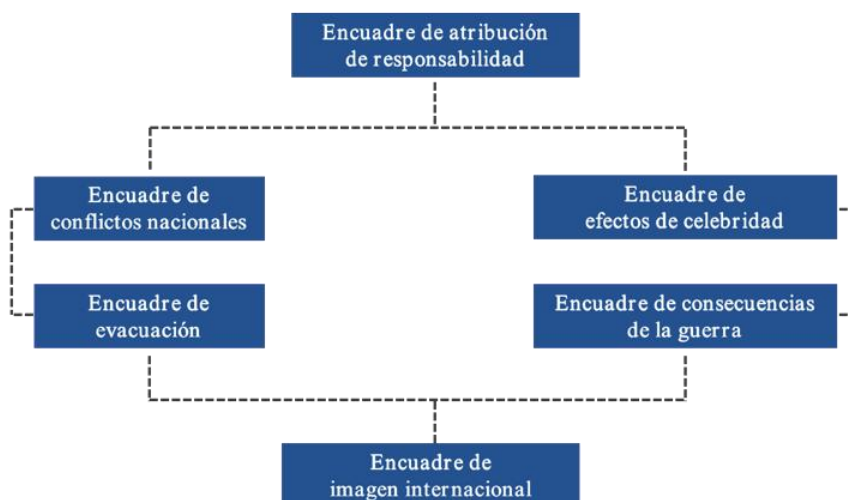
Encuadre de atribución de responsabilidad

Encuadre de conflictos nacionales

Encuadre de efectos de celebridad

Encuadre de evacuación

Encuadre de consecuencias de la guerra

Encuadre de imagen internacional